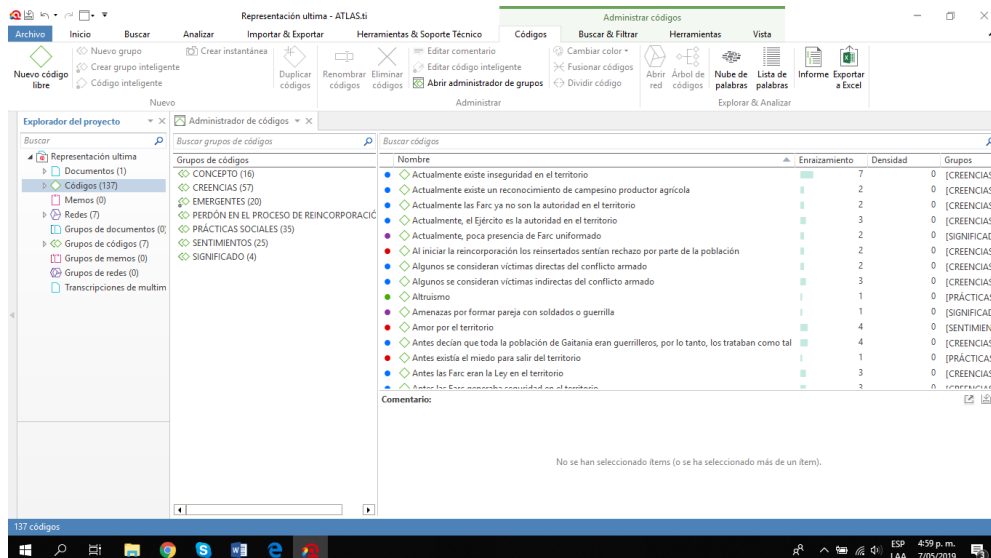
Representación ultima - ATLAS.ti

Administrar códigos

Archivo | Inicio | Buscar | Analizar | Importar & Exportar | Herramientas & Soporte Técnico | Códigos | Buscar & Filtrar | Herramientas | Vista

Nuevo código libre
Nuevo grupo
Crear grupo inteligente
Código inteligente
Crear instantánea
Nuevo
Duplicar códigos
Renombrar códigos
Eliminar códigos
Editar comentario
Editar código inteligente
Abrir administrador de grupos
Cambiar color
Fusionar códigos
Dividir código
Administrar
Abrir red
Árbol de códigos
Nube de palabras
Lista de palabras
Informe
Exportar a Excel
Explorar & Analizar

Explorador del proyecto
Buscar
Representación ultima
Documentos (1)
Códigos (137)
Memos (0)
Redes (7)
Grupos de documentos (0)
Grupos de códigos (7)
Grupos de memos (0)
Grupos de redes (0)
Transcripciones de multim

Administrador de códigos
Buscar grupos de códigos
Grupos de códigos
CONCEPTO (16)
CREENCIAS (57)
EMERGENTES (20)
PERDÓN EN EL PROCESO DE REINCORPORACIÓ
PRÁCTICAS SOCIALES (35)
SENTIMIENTOS (25)
SIGNIFICADO (4)

Buscar códigos

| Nombre | Enraizamiento | Densidad | Grupos |
|---|---|---|---|
| Actualmente existe inseguridad en el territorio | 7 | 0 | [CREENCIAS |
| Actualmente existe un reconocimiento de campesino productor agrícola | 2 | 0 | [CREENCIAS |
| Actualmente las Farc ya no son la autoridad en el territorio | 2 | 0 | [CREENCIAS |
| Actualmente, el Ejército es la autoridad en el territorio | 3 | 0 | [CREENCIAS |
| Actualmente, poca presencia de Farc uniformado | 2 | 0 | [SIGNIFICAD |
| Al iniciar la reincorporación los reinsertados sentían rechazo por parte de la población | 2 | 0 | [CREENCIAS |
| Algunos se consideran víctimas directas del conflicto armado | 2 | 0 | [CREENCIAS |
| Algunos se consideran víctimas indirectas del conflicto armado | 3 | 0 | [CREENCIAS |
| Altruismo | 1 | 0 | [PRÁCTICAS |
| Amenazas por formar pareja con soldados o guerrilla | 1 | 0 | [SIGNIFICAD |
| Amor por el territorio | 4 | 0 | [SENTIMIEN |
| Antes decían que toda la población de Gaitania eran guerrilleros, por lo tanto, los trataban como tal | 4 | 0 | [CREENCIAS |
| Antes existía el miedo para salir del territorio | 1 | 0 | [PRÁCTICAS |
| Antes las Farc eran la Ley en el territorio | 3 | 0 | [CREENCIAS |
| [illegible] | 3 | 0 | [CREENCIAS |

Comentario:

No se han seleccionado ítems (o se ha seleccionado más de un ítem).

137 códigos

ESP LAA 4:59 p. m. 7/05/2019